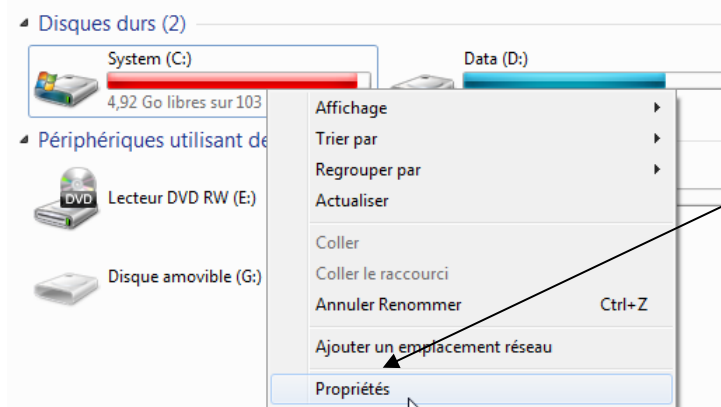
Disques durs (2)

System (C:)

4,92 Go libres sur 103

Data (D:)

Périphériques utilisant de

DVD

Lecteur DVD RW (E:)

Disque amovible (G:)

Affichage
Trier par
Regrouper par
Actualiser
Coller
Coller le raccourci
Annuler Renommer Ctrl+Z
Ajouter un emplacement réseau
Propriétés